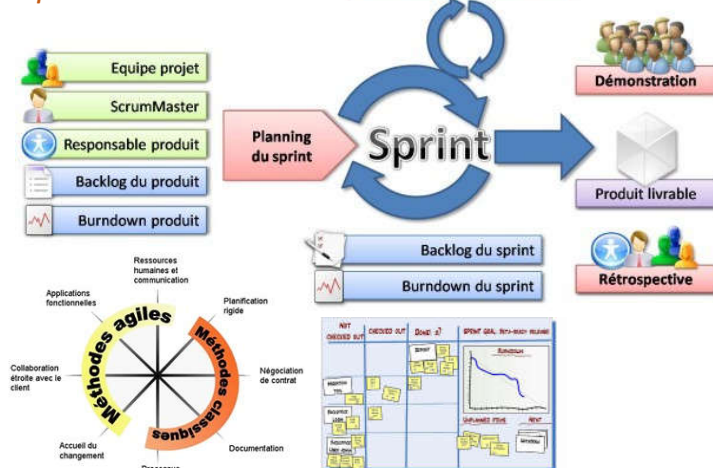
Equipe projet

ScrumMaster

Responsable produit

Backlog du produit

Burndown produit

Planning du sprint

Sprint

Démonstration

Produit livrable

Rétrospective

Backlog du sprint

Burndown du sprint

Ressources humaines et communication

Applications fonctionnelles

Planification rigide

Collaboration étroite avec le client

Négociation de contrat

Accueil du changement

Documentation

Processus

Méthodes agiles

Méthodes classiques

NOT CHECKED OUT

CHECKED OUT

DONE! :)

SPRINT GOAL: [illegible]

BURNDOWN

UNPLANNED ITEMS

NEXT